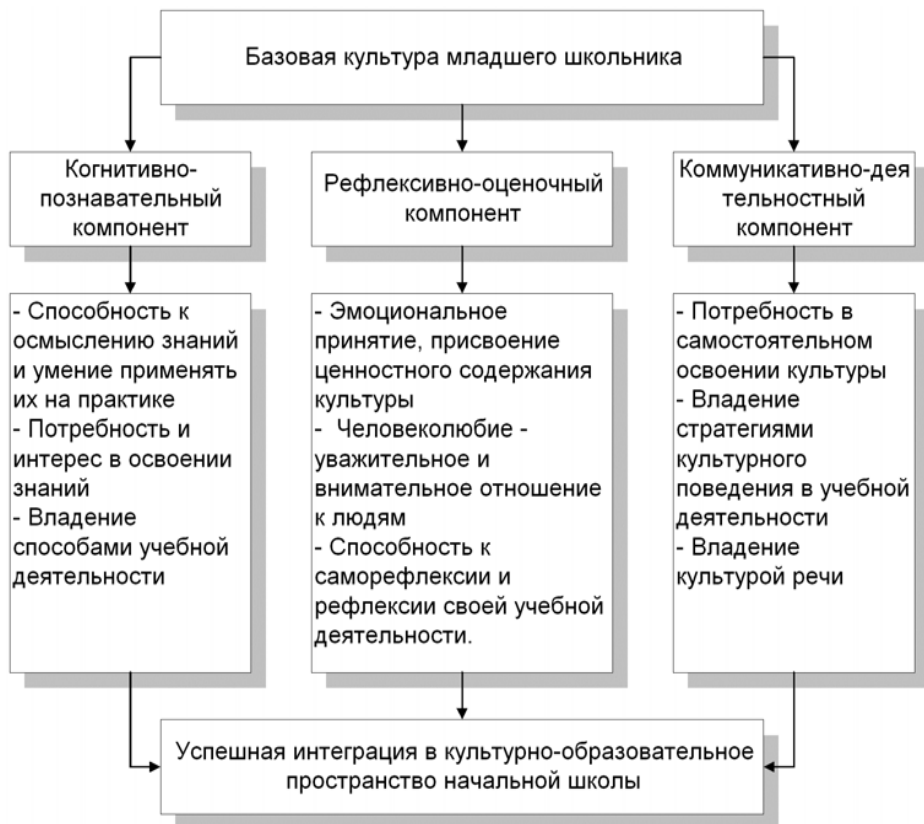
Базовая культура младшего школьника

Когнитивно-познавательный компонент

Рефлексивно-оценочный компонент

Коммуникативно-деятельностный компонент

- Способность к осмыслению знаний и умение применять их на практике
- Потребность и интерес в освоении знаний
- Владение способами учебной деятельности

- Эмоциональное принятие, присвоение ценностного содержания культуры
- Человеколюбие - уважительное и внимательное отношение к людям
- Способность к саморефлексии и рефлексии своей учебной деятельности.

- Потребность в самостоятельном освоении культуры
- Владение стратегиями культурного поведения в учебной деятельности
- Владение культурой речи

Успешная интеграция в культурно-образовательное пространство начальной школы